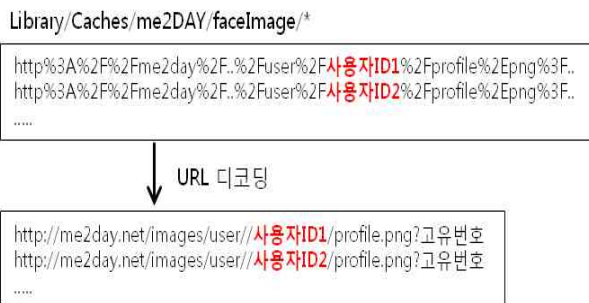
Library/Caches/me2DAY/faceImage/*

http%3A%2F%2Fme2day%2F..%2Fuser%2F사용자ID1%2Fprofile%2Epng%3F..
http%3A%2F%2Fme2day%2F..%2Fuser%2F사용자ID2%2Fprofile%2Epng%3F..
.....

URL 디코딩

http://me2day.net/images/user//사용자ID1/profile.png?고유번호
http://me2day.net/images/user//사용자ID2/profile.png?고유번호
.....